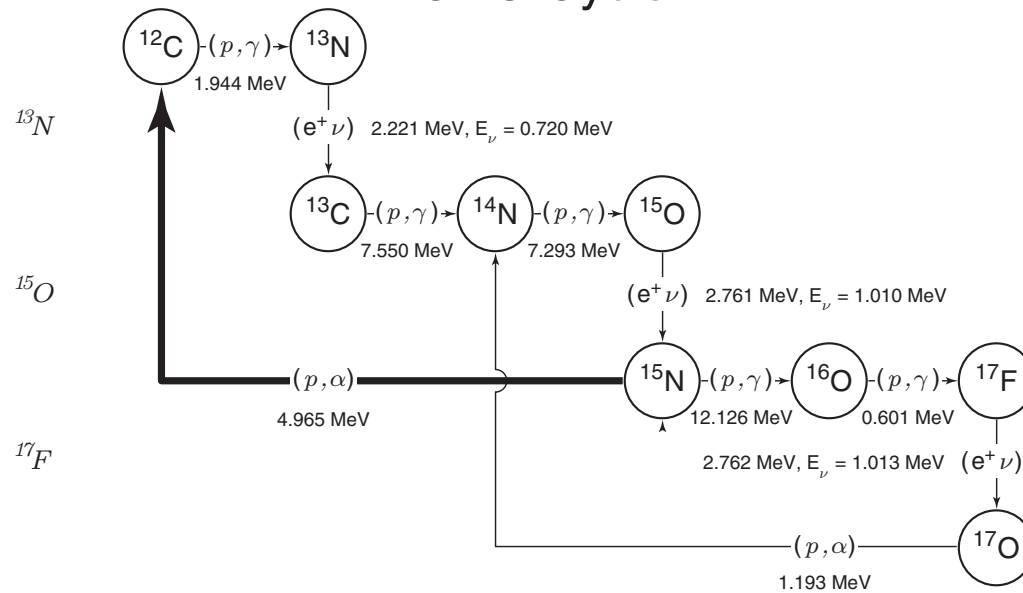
$^{12}C$ $(p,\gamma)$ $^{13}N$
1.944 MeV

$^{13}N$

$(e^+\nu)$ 2.221 MeV, $E_\nu$ = 0.720 MeV

$^{13}C$ $(p,\gamma)$ $^{14}N$ $(p,\gamma)$ $^{15}O$
7.550 MeV 7.293 MeV

$^{15}O$

$(e^+\nu)$ 2.761 MeV, $E_\nu$ = 1.010 MeV

$(p,\alpha)$
4.965 MeV

$^{15}N$ $(p,\gamma)$ $^{16}O$ $(p,\gamma)$ $^{17}F$
12.126 MeV 0.601 MeV

$^{17}F$

2.762 MeV, $E_\nu$ = 1.013 MeV $(e^+\nu)$

$(p,\alpha)$ $^{17}O$
1.193 MeV